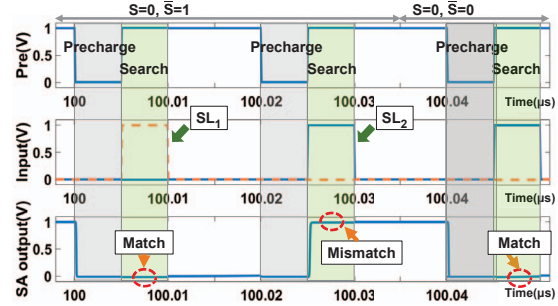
S=0, $\bar{S}$=1
S=0, $\bar{S}$=0

Pre(V)
1
0.5
0
Precharge
Search
Precharge
Search
Precharge
Search
100
100.01
100.02
100.03
100.04
Time(μs)

Input(V)
1
0.5
0
$SL_1$
$SL_2$
Time(μs)

SA output(V)
1
0.5
0
Match
Mismatch
Match
100
100.01
100.02
100.03
100.04
Time(μs)